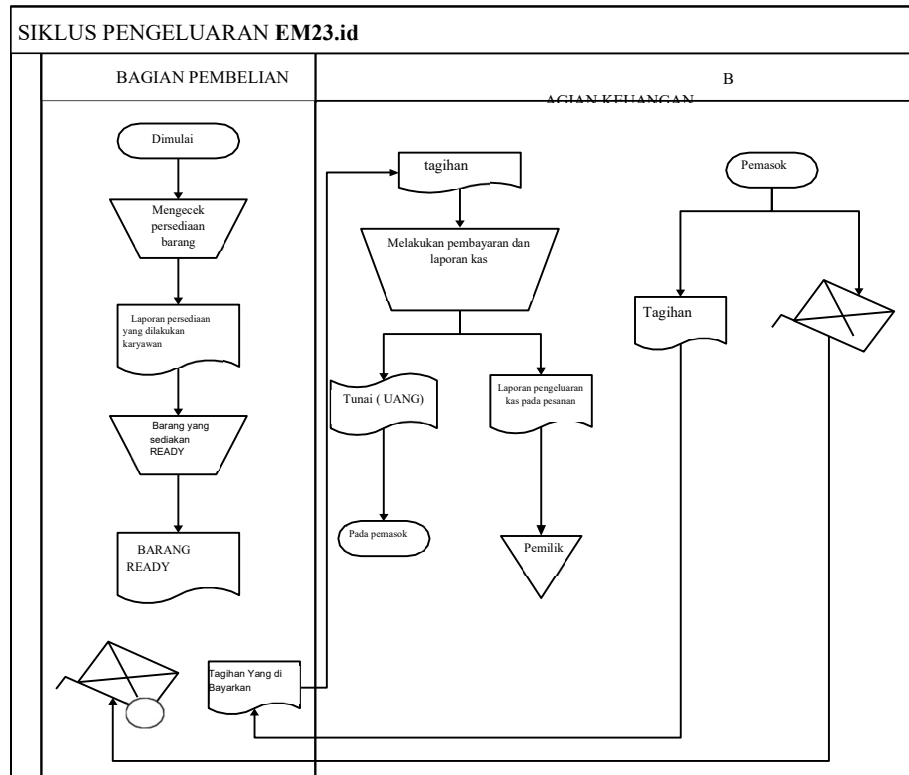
SIKLUS PENGELUARAN **EM23.id**

BAGIAN PEMBELIAN

B
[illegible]

Dimulai

Mengecek persediaan barang

Laporan persediaan yang dilakukan karyawan

Barang yang sediakan READY

BARANG READY

Tagihan Yang di Bayarkan

tagihan

Melakukan pembayaran dan laporan kas

Tunai ( UANG)

Laporan pengeluaran kas pada pesanan

Pada pemasok

Pemilik

Pemasok

Tagihan